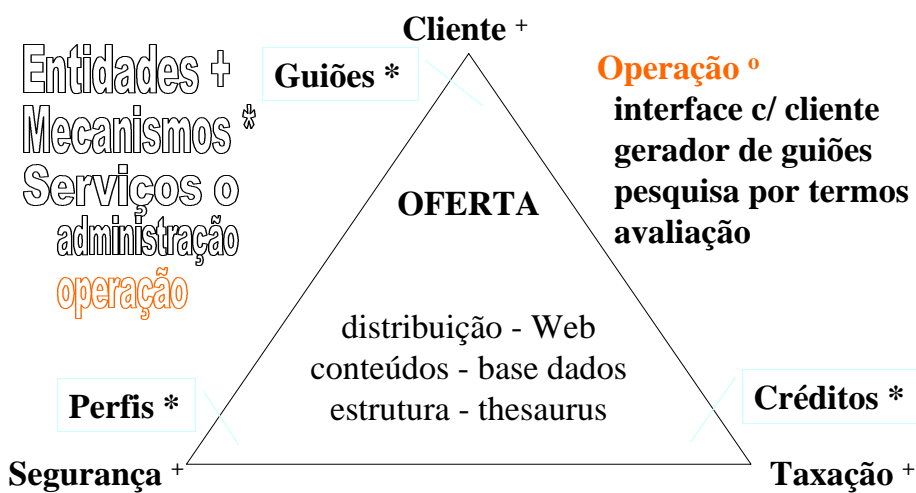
Entidades +
Mecanismos *
Serviços o
administração
operação

Cliente +

Guiões *

Operação o
interface c/ cliente
gerador de guiões
pesquisa por termos
avaliação

OFERTA

distribuição - Web
conteúdos - base dados
estrutura - thesaurus

Perfis *

Créditos *

Segurança +

Taxação +